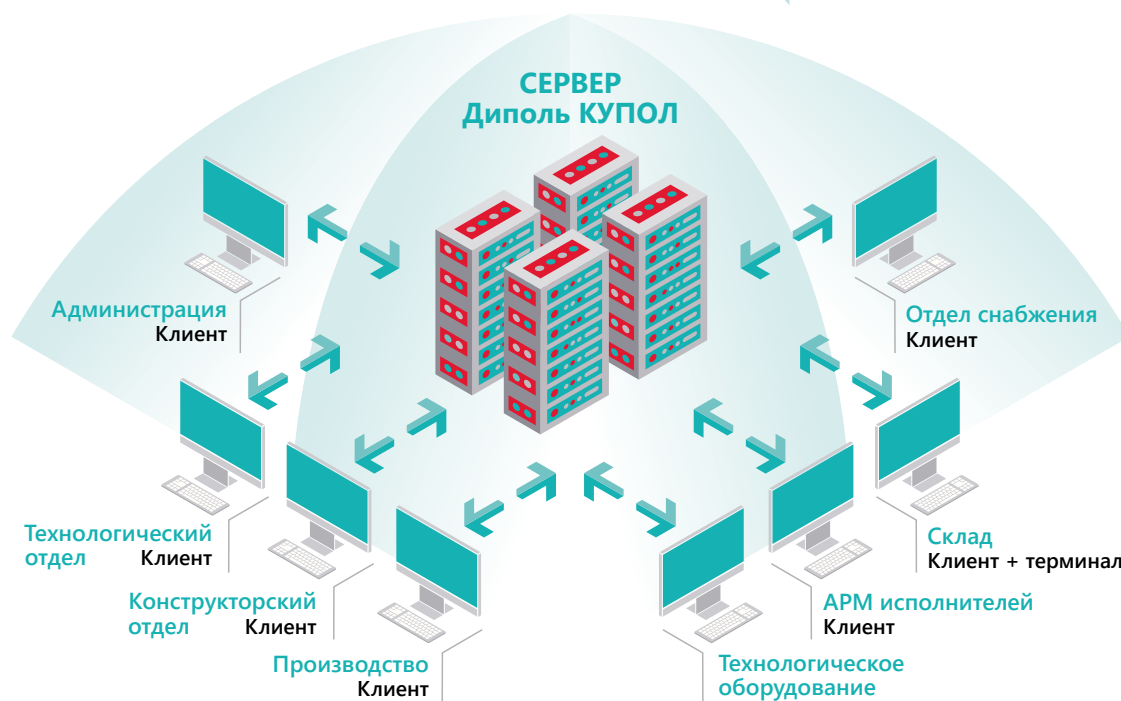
СЕРВЕР
Диполь КУПОЛ

Администрация
Клиент

Отдел снабжения
Клиент

Технологический отдел
Клиент

Склад
Клиент + терминал

Конструкторский отдел
Клиент

АРМ исполнителей
Клиент

Производство
Клиент

Технологическое оборудование